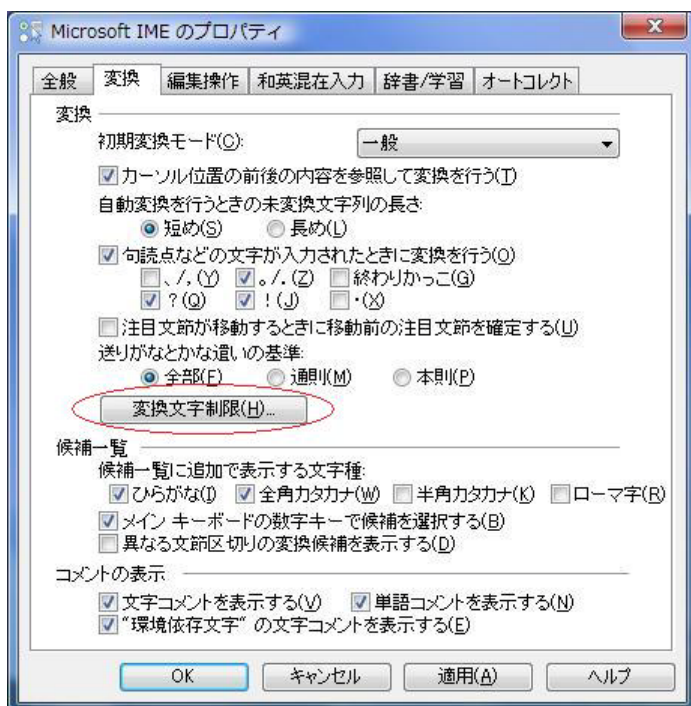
Microsoft IME のプロパティ

全般 | 変換 | 編集操作 | 和英混在入力 | 辞書/学習 | オートコレクト

変換

初期変換モード(C): 一般

カーソル位置の前後の内容を参照して変換を行う(T)

自動変換を行うときの未変換文字列の長さ:

短め(S) 長め(L)

句読点などの文字が入力されたときに変換を行う(O)

、/,(Y) 。/.(Z) 終わりかっこ(G)

?(Q) !(J) ・(X)

注目文節が移動するときに移動前の注目文節を確定する(U)

送りがなとかな遣いの基準:

全部(F) 通則(M) 本則(P)

変換文字制限(H)...

候補一覧

候補一覧に追加で表示する文字種:

ひらがな(I) 全角カタカナ(W) 半角カタカナ(K) ローマ字(R)

メイン キーボードの数字キーで候補を選択する(B)

異なる文節区切りの変換候補を表示する(D)

コメントの表示

文字コメントを表示する(V) 単語コメントを表示する(N)

"環境依存文字" の文字コメントを表示する(E)

OK | キャンセル | 適用(A) | ヘルプ